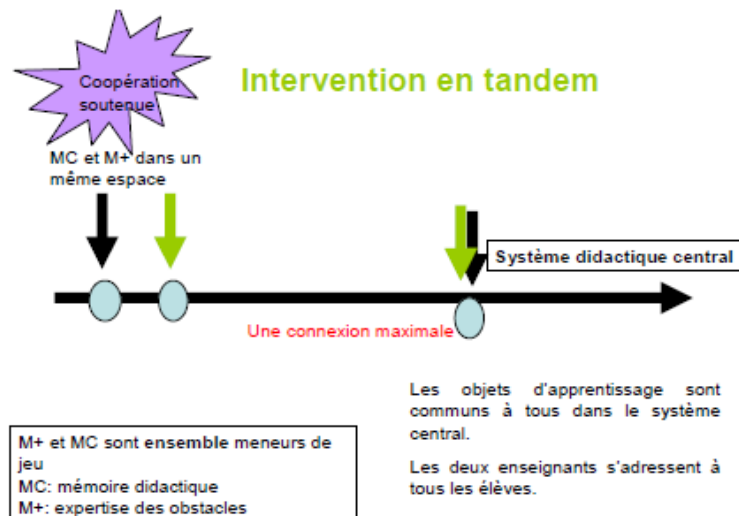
Coopération soutenue

Intervention en tandem

MC et M+ dans un même espace

Système didactique central

Une connexion maximale

Les objets d'apprentissage sont communs à tous dans le système central.

Les deux enseignants s'adressent à tous les élèves.

M+ et MC sont ensemble meneurs de jeu
MC: mémoire didactique
M+: expertise des obstacles